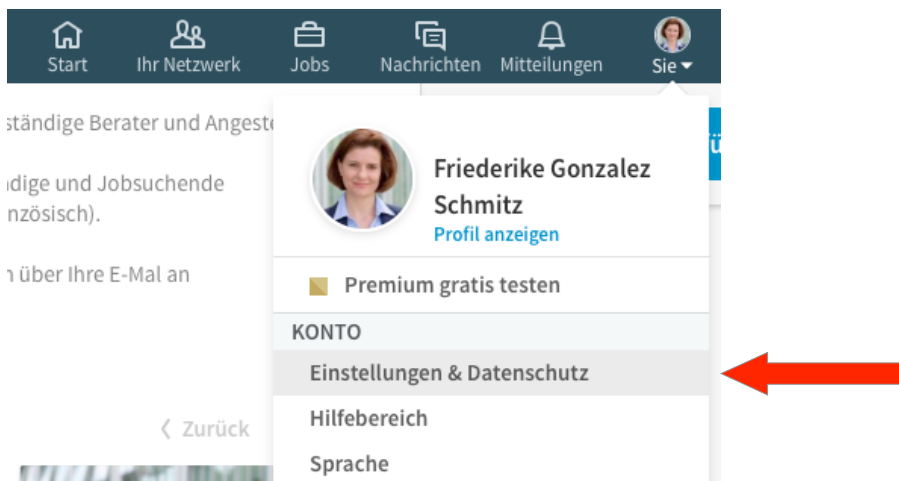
Start Ihr Netzwerk Jobs Nachrichten Mitteilungen Sie

ständige Berater und Angeste

ndige und Jobsuchende
nzösisch).

n über Ihre E-Mal an

Zurück

Friederike Gonzalez Schmitz
Profil anzeigen

Premium gratis testen

KONTO

Einstellungen & Datenschutz

Hilfebereich

Sprache